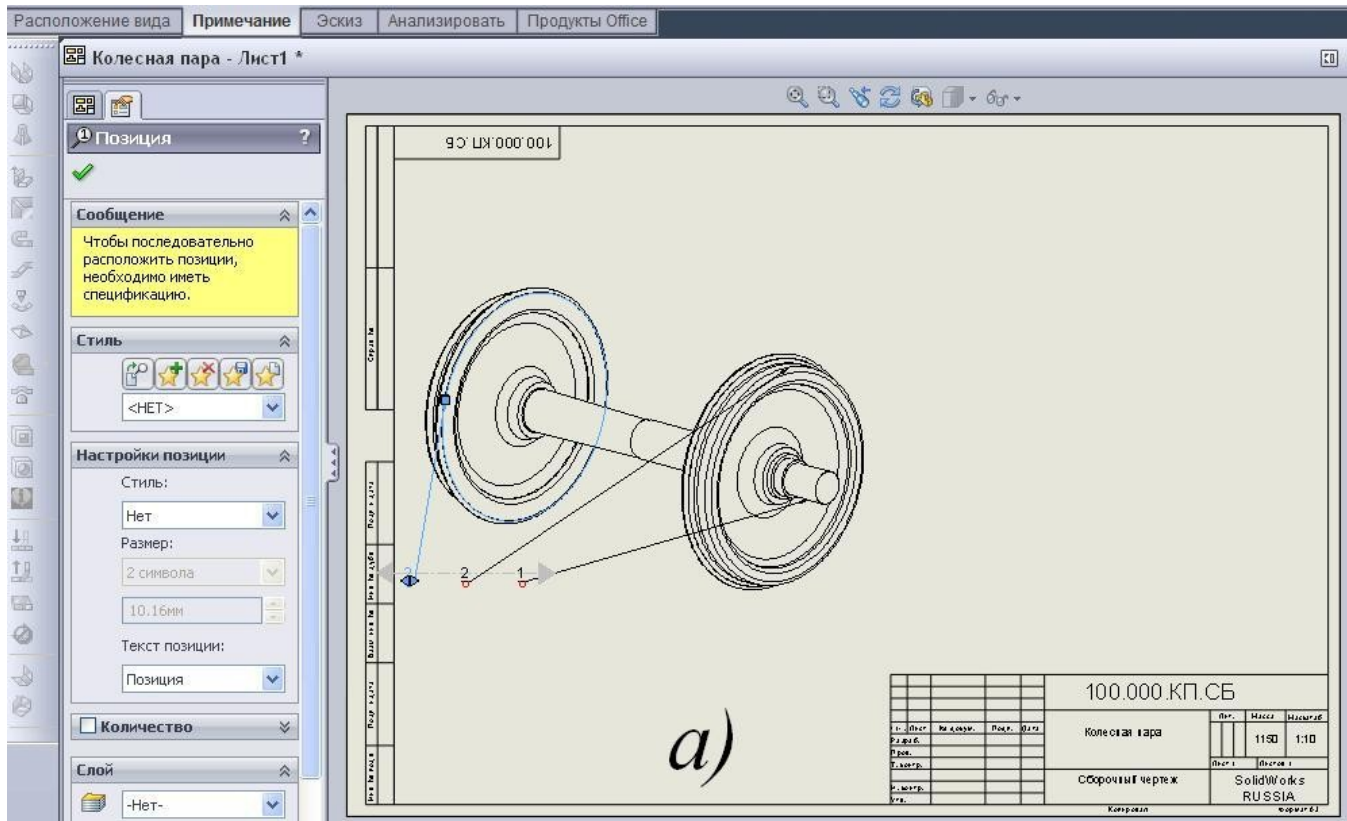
Расположение вида | Примечание | Эскиз | Анализировать | Продукты Office

Колесная пара - Лист1 *

Позиция

Сообщение

Чтобы последовательно расположить позиции, необходимо иметь спецификацию.

Стиль

<НЕТ>

Настройки позиции

Стиль:

Нет

Размер:

2 символа

10.16мм

Текст позиции:

Позиция

Количество

Слой

-Нет-

100.000.КП.СБ

3 2 1

100.000.КП.СБ

Колесная пара

1150 1:10

Сборочный чертеж

SolidWorks RUSSIA

Копировал

Формат А3

a)